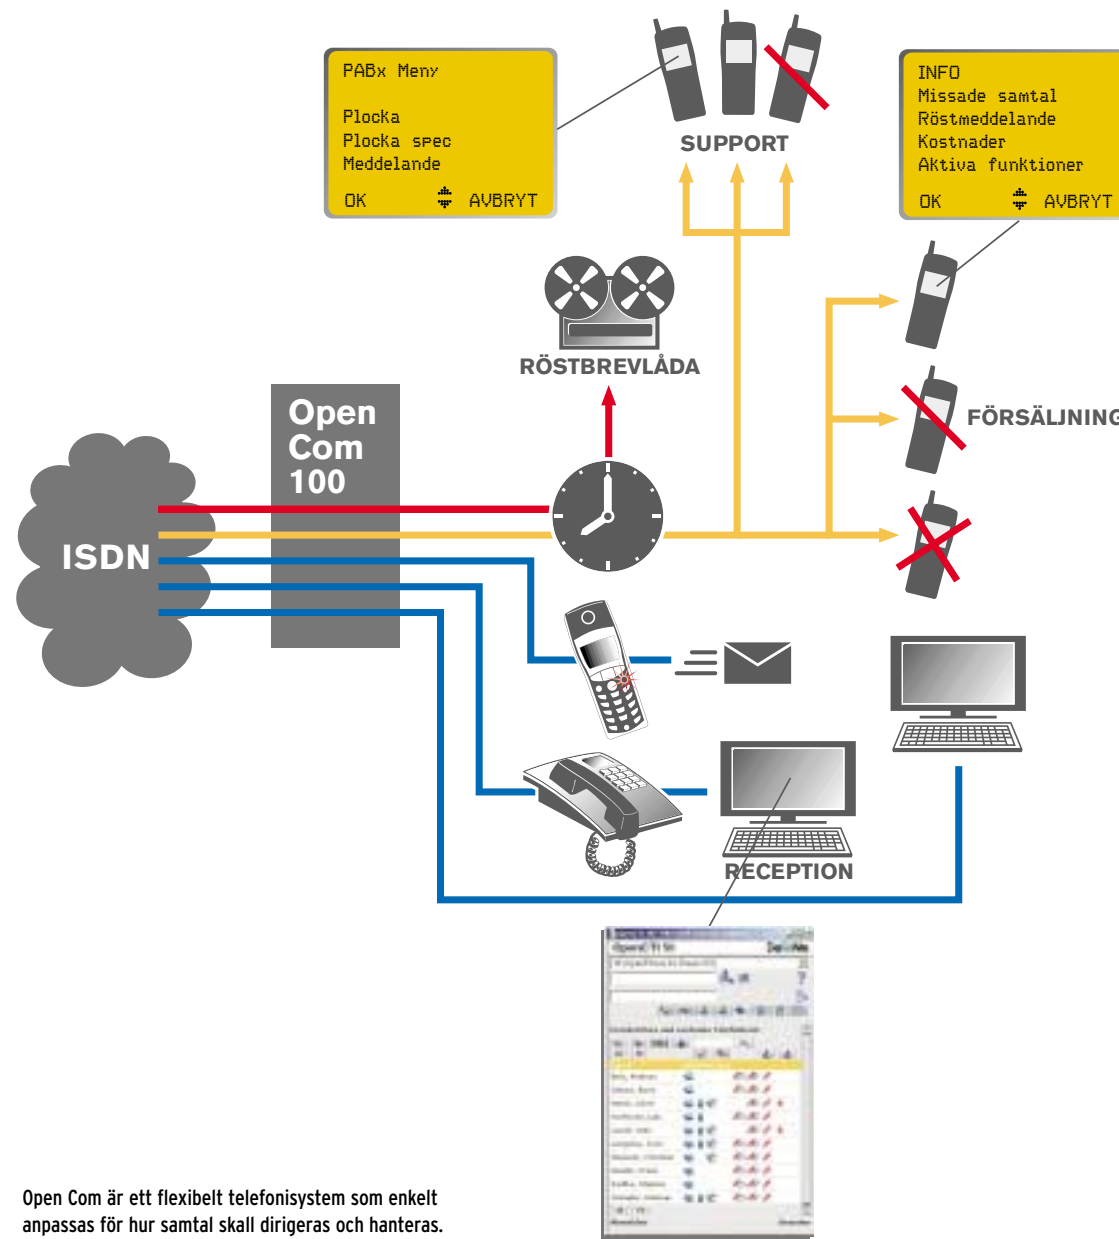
PABx Meny

Plocka
Plocka spec
Meddelande

OK AVBRYT

SUPPORT

INFO
Missade samtal
Röstmeddelande
Kostnader
Aktiva funktioner

OK AVBRYT

RÖSTBREVLÅDA

Open Com 100

FÖRSÄLJNING

ISDN

RECEPTION

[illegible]

Open Com är ett flexibelt telefonisystem som enkelt anpassas för hur samtal skall dirigeras och hanteras.